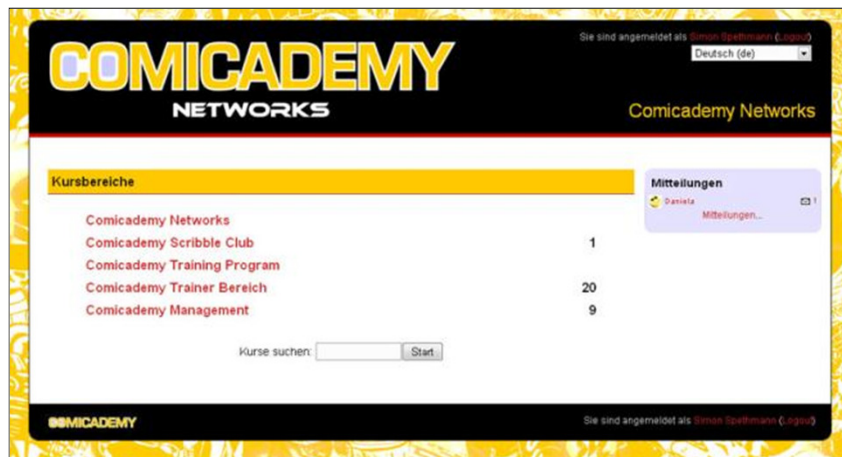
COMICADEMY
NETWORKS

Sie sind angemeldet als Simon Spethmann (Logout)
Deutsch (de)

Comicademy Networks

Kursbereiche

| | |
|---|---|
| Comicademy Networks | |
| Comicademy Scribble Club | 1 |
| Comicademy Training Program | |
| Comicademy Trainer Bereich | 20 |
| Comicademy Management | 9 |

Kurse suchen: Start

Mitteilungen
Daniela 1
Mitteilungen...

COMICADEMY

Sie sind angemeldet als Simon Spethmann (Logout)